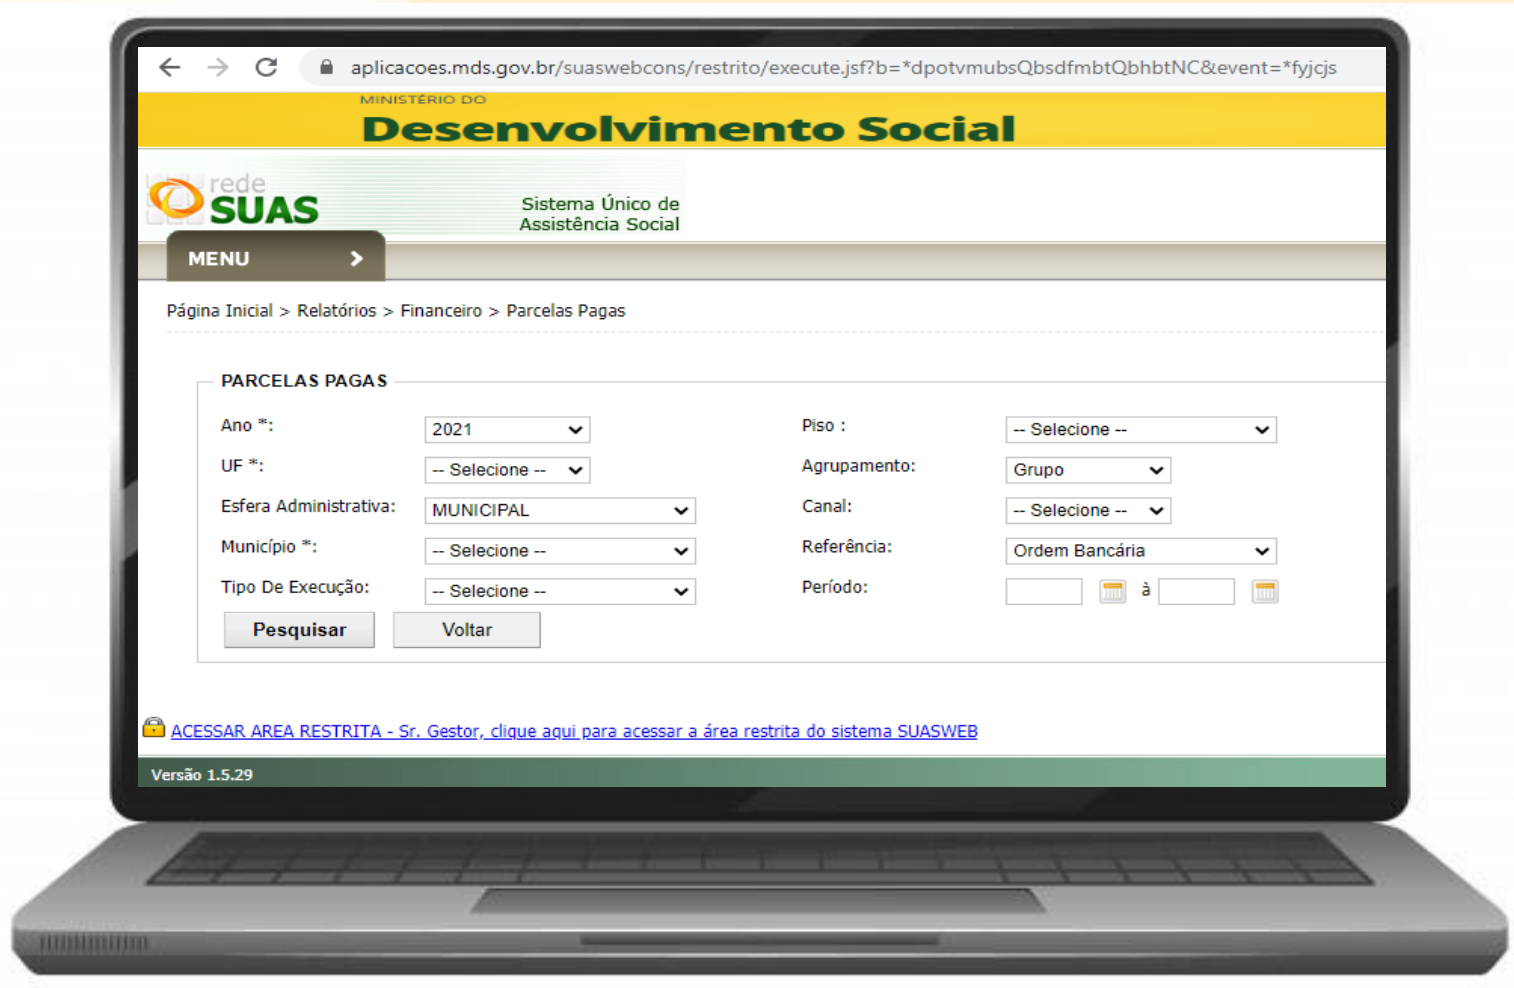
aplicacoes.mds.gov.br/suaswebcons/restrito/execute.jsf?b=*dpotvmubsQbsdfmbtQbhbtNC&event=*fyjcjs

MINISTÉRIO DO
Desenvolvimento Social

rede SUAS

Sistema Único de Assistência Social

MENU

Página Inicial > Relatórios > Financeiro > Parcelas Pagas

PARCELAS PAGAS

Ano *: 2021
UF *: -- Selecione --
Esfera Administrativa: MUNICIPAL
Município *: -- Selecione --
Tipo De Execução: -- Selecione --

Piso : -- Selecione --
Agrupamento: Grupo
Canal: -- Selecione --
Referência: Ordem Bancária
Período: à

Pesquisar Voltar

ACESSAR AREA RESTRITA - Sr. Gestor, clique aqui para acessar a área restrita do sistema SUASWEB

Versão 1.5.29